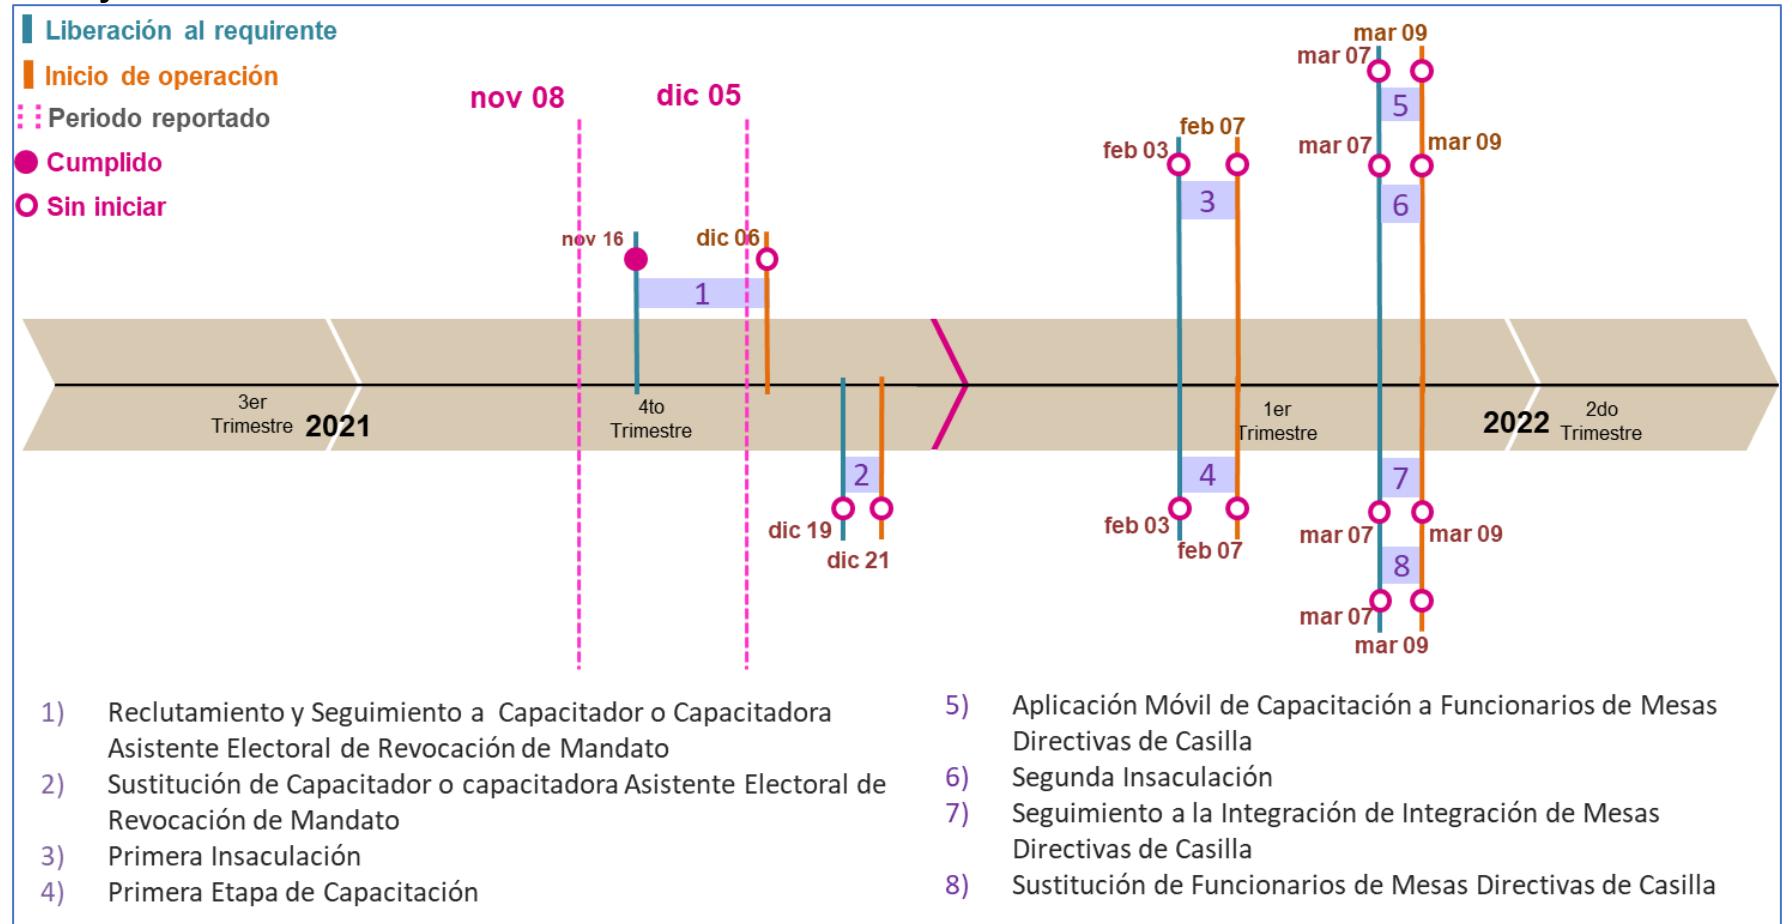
Liberación al requirente
Inicio de operación
Periodo reportado
Cumplido
Sin iniciar

nov 08
dic 05

nov 16
dic 06
1

3er Trimestre 2021
4to Trimestre

2
dic 19
dic 21

feb 03
feb 07
3
4
feb 03
feb 07

1er Trimestre

mar 09
mar 07
5
mar 07
mar 09
6
7
mar 07
mar 09
8
mar 07
mar 09

2022
2do Trimestre

1) Reclutamiento y Seguimiento a Capacitador o Capacitadora Asistente Electoral de Revocación de Mandato
2) Sustitución de Capacitador o capacitadora Asistente Electoral de Revocación de Mandato
3) Primera Insaculación
4) Primera Etapa de Capacitación

5) Aplicación Móvil de Capacitación a Funcionarios de Mesas Directivas de Casilla
6) Segunda Insaculación
7) Seguimiento a la Integración de Integración de Mesas Directivas de Casilla
8) Sustitución de Funcionarios de Mesas Directivas de Casilla